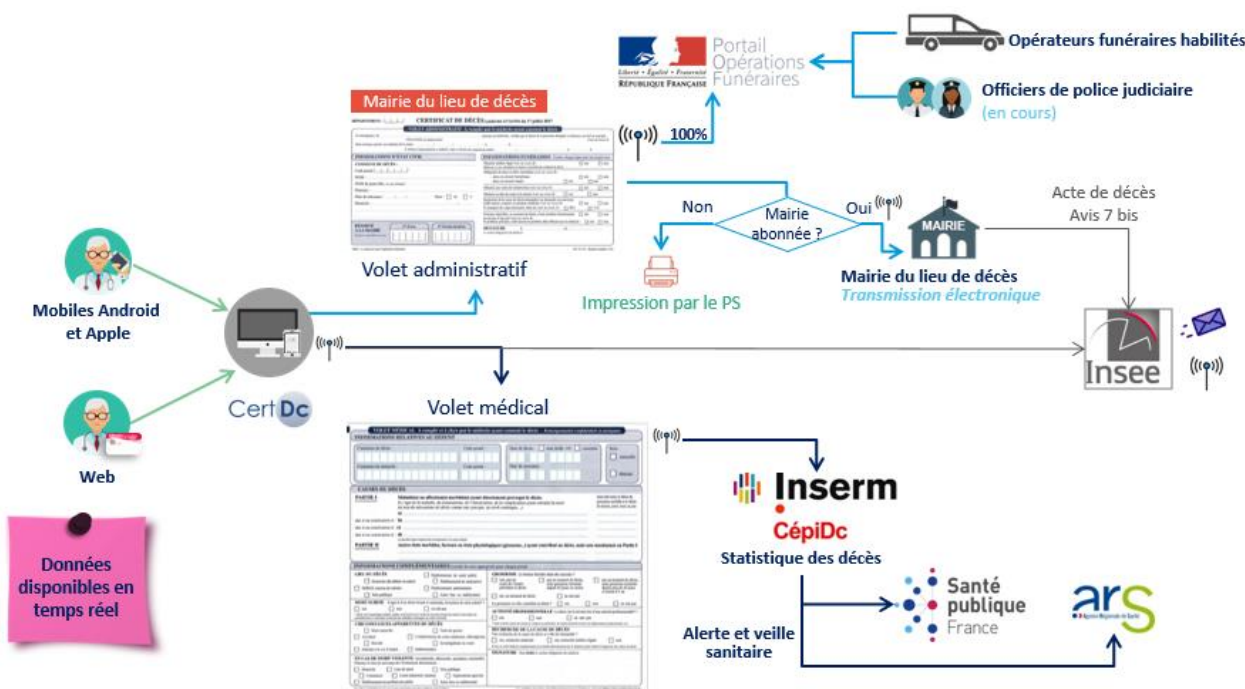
Liberté • Égalité • Fraternité
RÉPUBLIQUE FRANÇAISE

Portail Opérations Funéraires

Opérateurs funéraires habilités

Officiers de police judiciaire (en cours)

Mairie du lieu de décès

CERTIFICAT DE DÉCÈS

100%

Volet administratif

Non

Mairie abonnée ?

Oui

MAIRIE

Mairie du lieu de décès
Transmission électronique

Acte de décès
Avis 7 bis

Impression par le PS

Mobiles Android et Apple

Web

CertDc

Insee

Volet médical

Inserm

CépiDc

Statistique des décès

Santé publique France

ars

Alerte et veille sanitaire

Données disponibles en temps réel